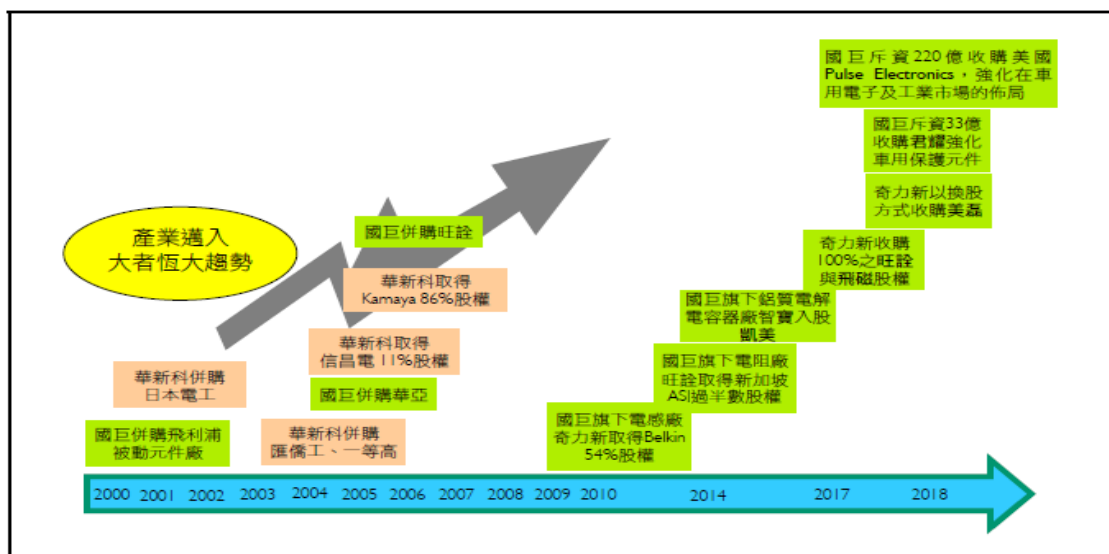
國巨斥資220億收購美國Pulse Electronics，強化在車用電子及工業市場的佈局

國巨斥資33億收購君耀強化車用保護元件

奇力新以換股方式收購美磊

奇力新收購100%之旺詮與飛磁股權

國巨旗下鋁質電解電容器廠智寶入股凱美

國巨旗下電阻廠旺詮取得新加坡ASI過半數股權

國巨旗下電感廠奇力新取得Belkin 54%股權

產業邁入大者恆大趨勢

國巨併購旺詮

華新科取得Kamaya 86%股權

華新科取得信昌電11%股權

國巨併購華亞

華新科併購日本電工

華新科併購匯僑工、一等高

國巨併購飛利浦被動元件廠

2000 2001 2002 2003 2004 2005 2006 2007 2008 2009 2010 2014 2017 2018